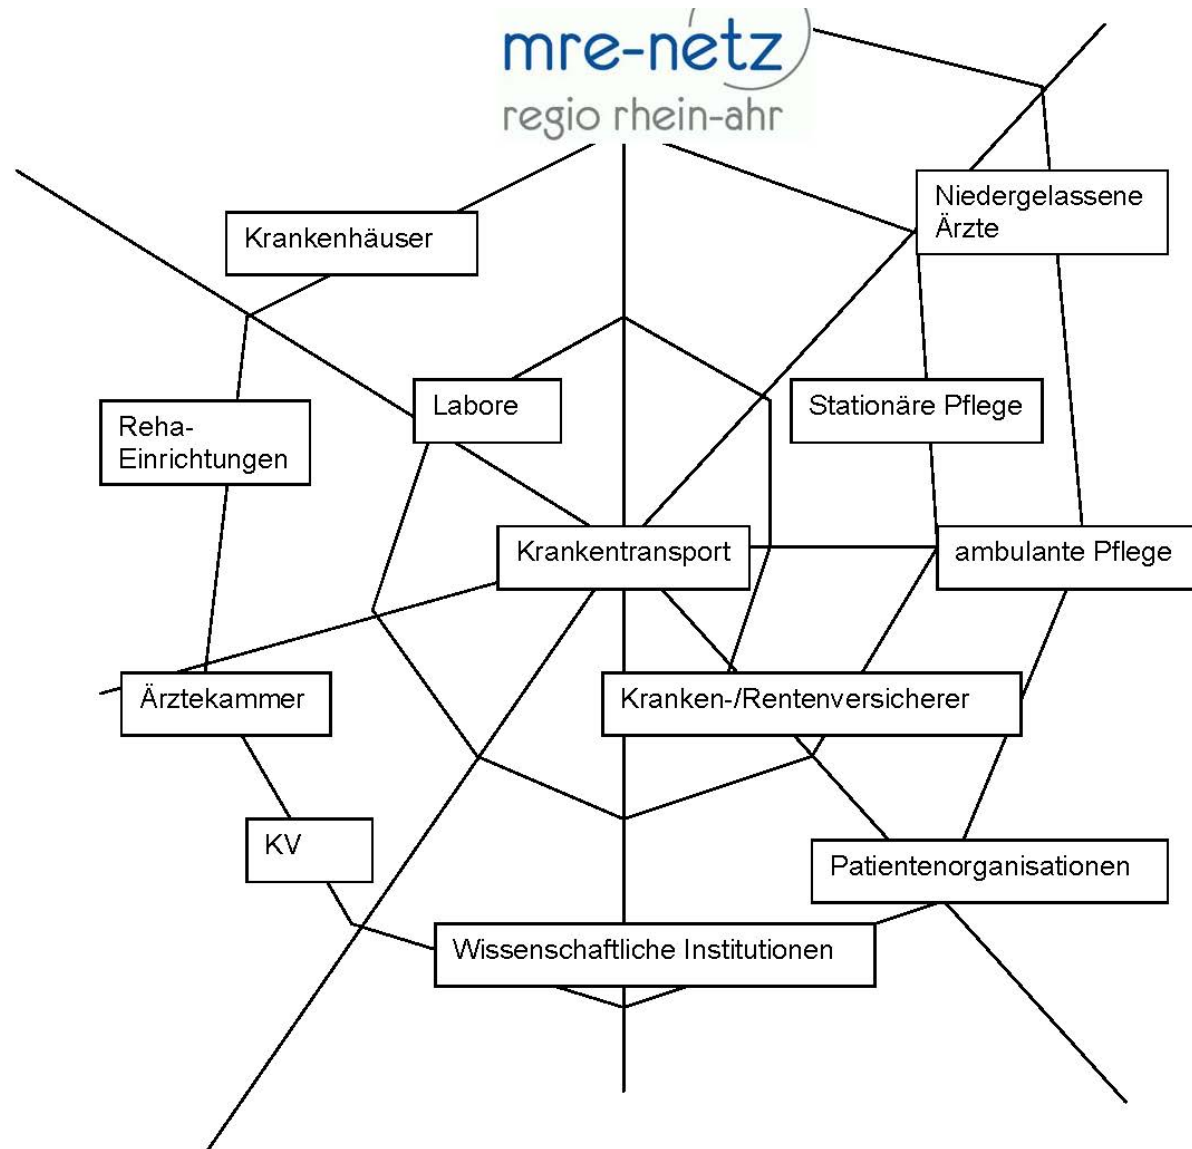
mre-netz
regio rhein-ahr

Krankenhäuser

Niedergelassene Ärzte

Reha-Einrichtungen

Labore

Stationäre Pflege

Krankentransport

ambulante Pflege

Ärztekammer

Kranken-/Rentenversicherer

KV

Patientenorganisationen

Wissenschaftliche Institutionen